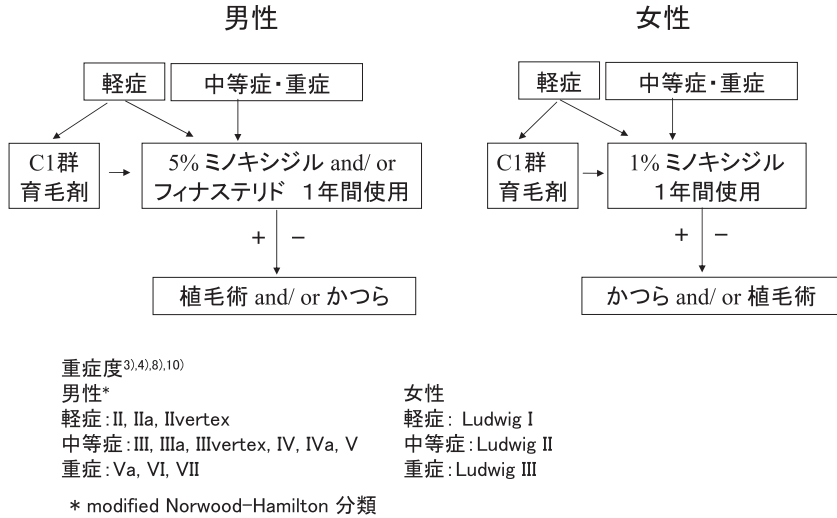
男性

軽症

中等症・重症

C1群
育毛剤

5% ミノキシジル and/ or
フィナステリド 1年間使用

+ −

植毛術 and/ or かつら

女性

軽症

中等症・重症

C1群
育毛剤

1% ミノキシジル
1年間使用

+ −

かつら and/ or 植毛術

重症度$^{3),4),8),10)}$

男性*
軽症：II, IIa, IIvertex
中等症：III, IIIa, IIIvertex, IV, IVa, V
重症：Va, VI, VII

女性
軽症：Ludwig I
中等症：Ludwig II
重症：Ludwig III

＊modified Norwood-Hamilton 分類